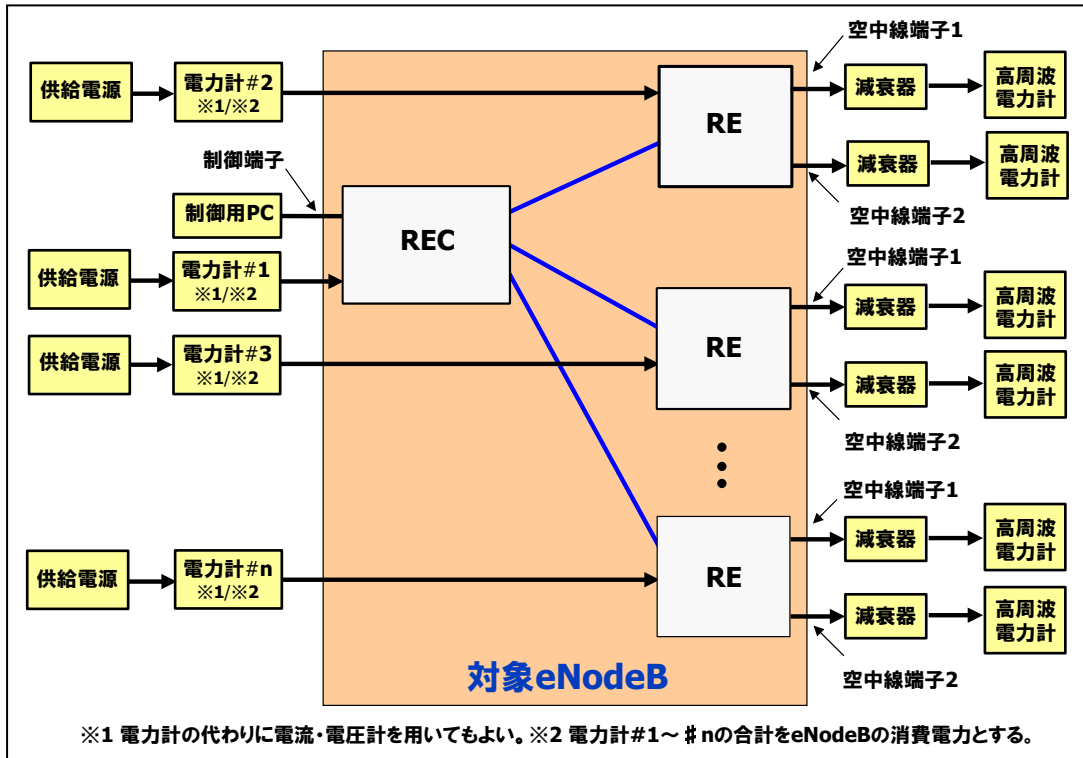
供給電源
電力計#2
※1/※2
制御端子
制御用PC
REC
供給電源
電力計#1
※1/※2
供給電源
電力計#3
※1/※2
供給電源
電力計#n
※1/※2
空中線端子1
RE
減衰器
高周波電力計
減衰器
高周波電力計
空中線端子2
空中線端子1
RE
減衰器
高周波電力計
減衰器
高周波電力計
空中線端子2
空中線端子1
RE
減衰器
高周波電力計
減衰器
高周波電力計
空中線端子2
対象eNodeB

※1 電力計の代わりに電流・電圧計を用いてもよい。※2 電力計#1～♯nの合計をeNodeBの消費電力とする。